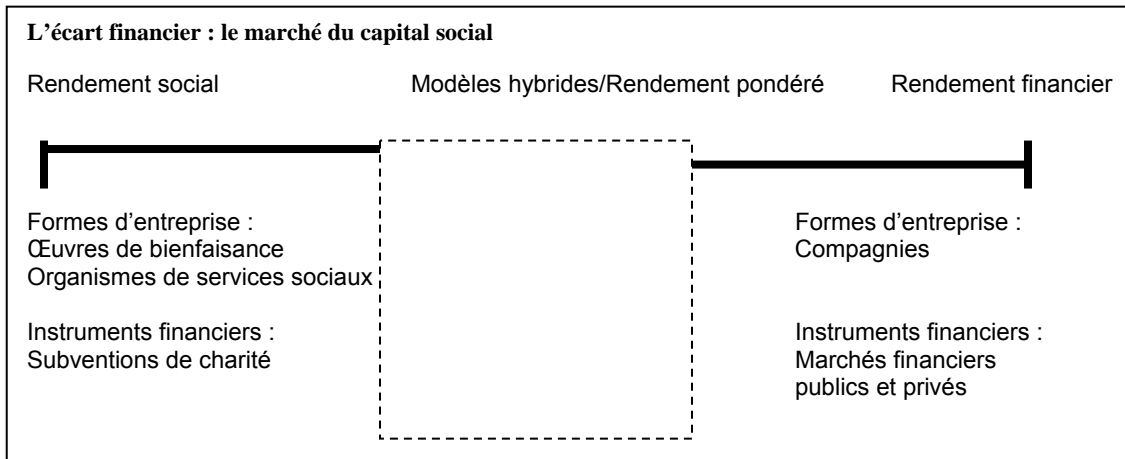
L'écart financier : le marché du capital social

Rendement social

Modèles hybrides/Rendement pondéré

Rendement financier

Formes d'entreprise :
Œuvres de bienfaisance
Organismes de services sociaux

Instruments financiers :
Subventions de charité

Formes d'entreprise :
Compagnies

Instruments financiers :
Marchés financiers publics et privés